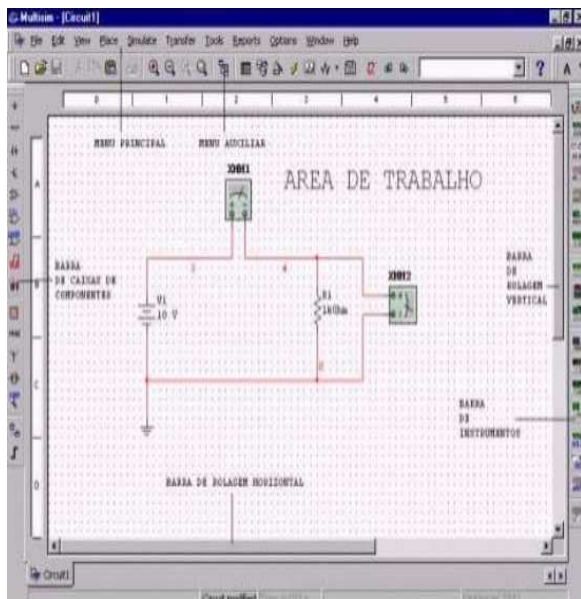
Multisim - [Circuit1]

File Edit View Place Simulate Transfer Tools Reports Options Window Help

MENU PRINCIPAL

MENU AUXILIAR

XMM1

AREA DE TRABALHO

BARRA DE CAIXAS DE COMPONENTES

V1
10 V

R1
1kOhm

XMM2

BARRA DE ROLAGEM VERTICAL

BARRA DE INSTRUMENTOS

A

B

C

D

BARRA DE ROLAGEM HORIZONTAL

Circuit1

Circuit modified